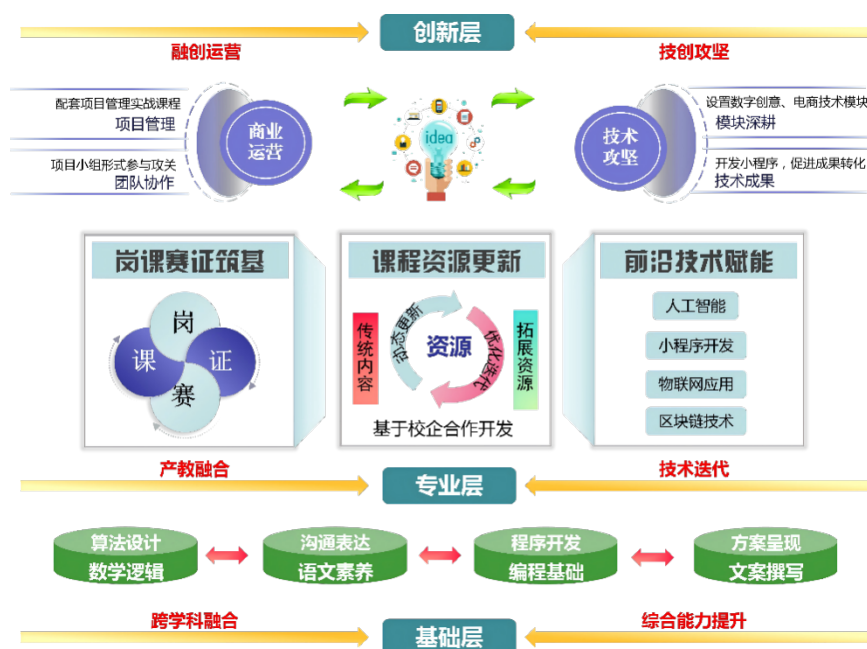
创新层

融创运营

技创攻坚

配套项目管理实战课程
项目管理

项目小组形式参与攻关
团队协作

商业运营

idea

技术攻坚

设置数字创意、电商技术模块
模块深耕

开发小程序，促进成果转化
技术成果

岗课赛证筑基

岗
课
证
赛

课程资源更新

传统内容

动态更新

资源

优化迭代

拓展资源

基于校企合作开发

前沿技术赋能

人工智能

小程序开发

物联网应用

区块链技术

产教融合

技术迭代

专业层

算法设计
数学逻辑

沟通表达
语文素养

程序开发
编程基础

方案呈现
文案撰写

跨学科融合

综合能力提升

基础层